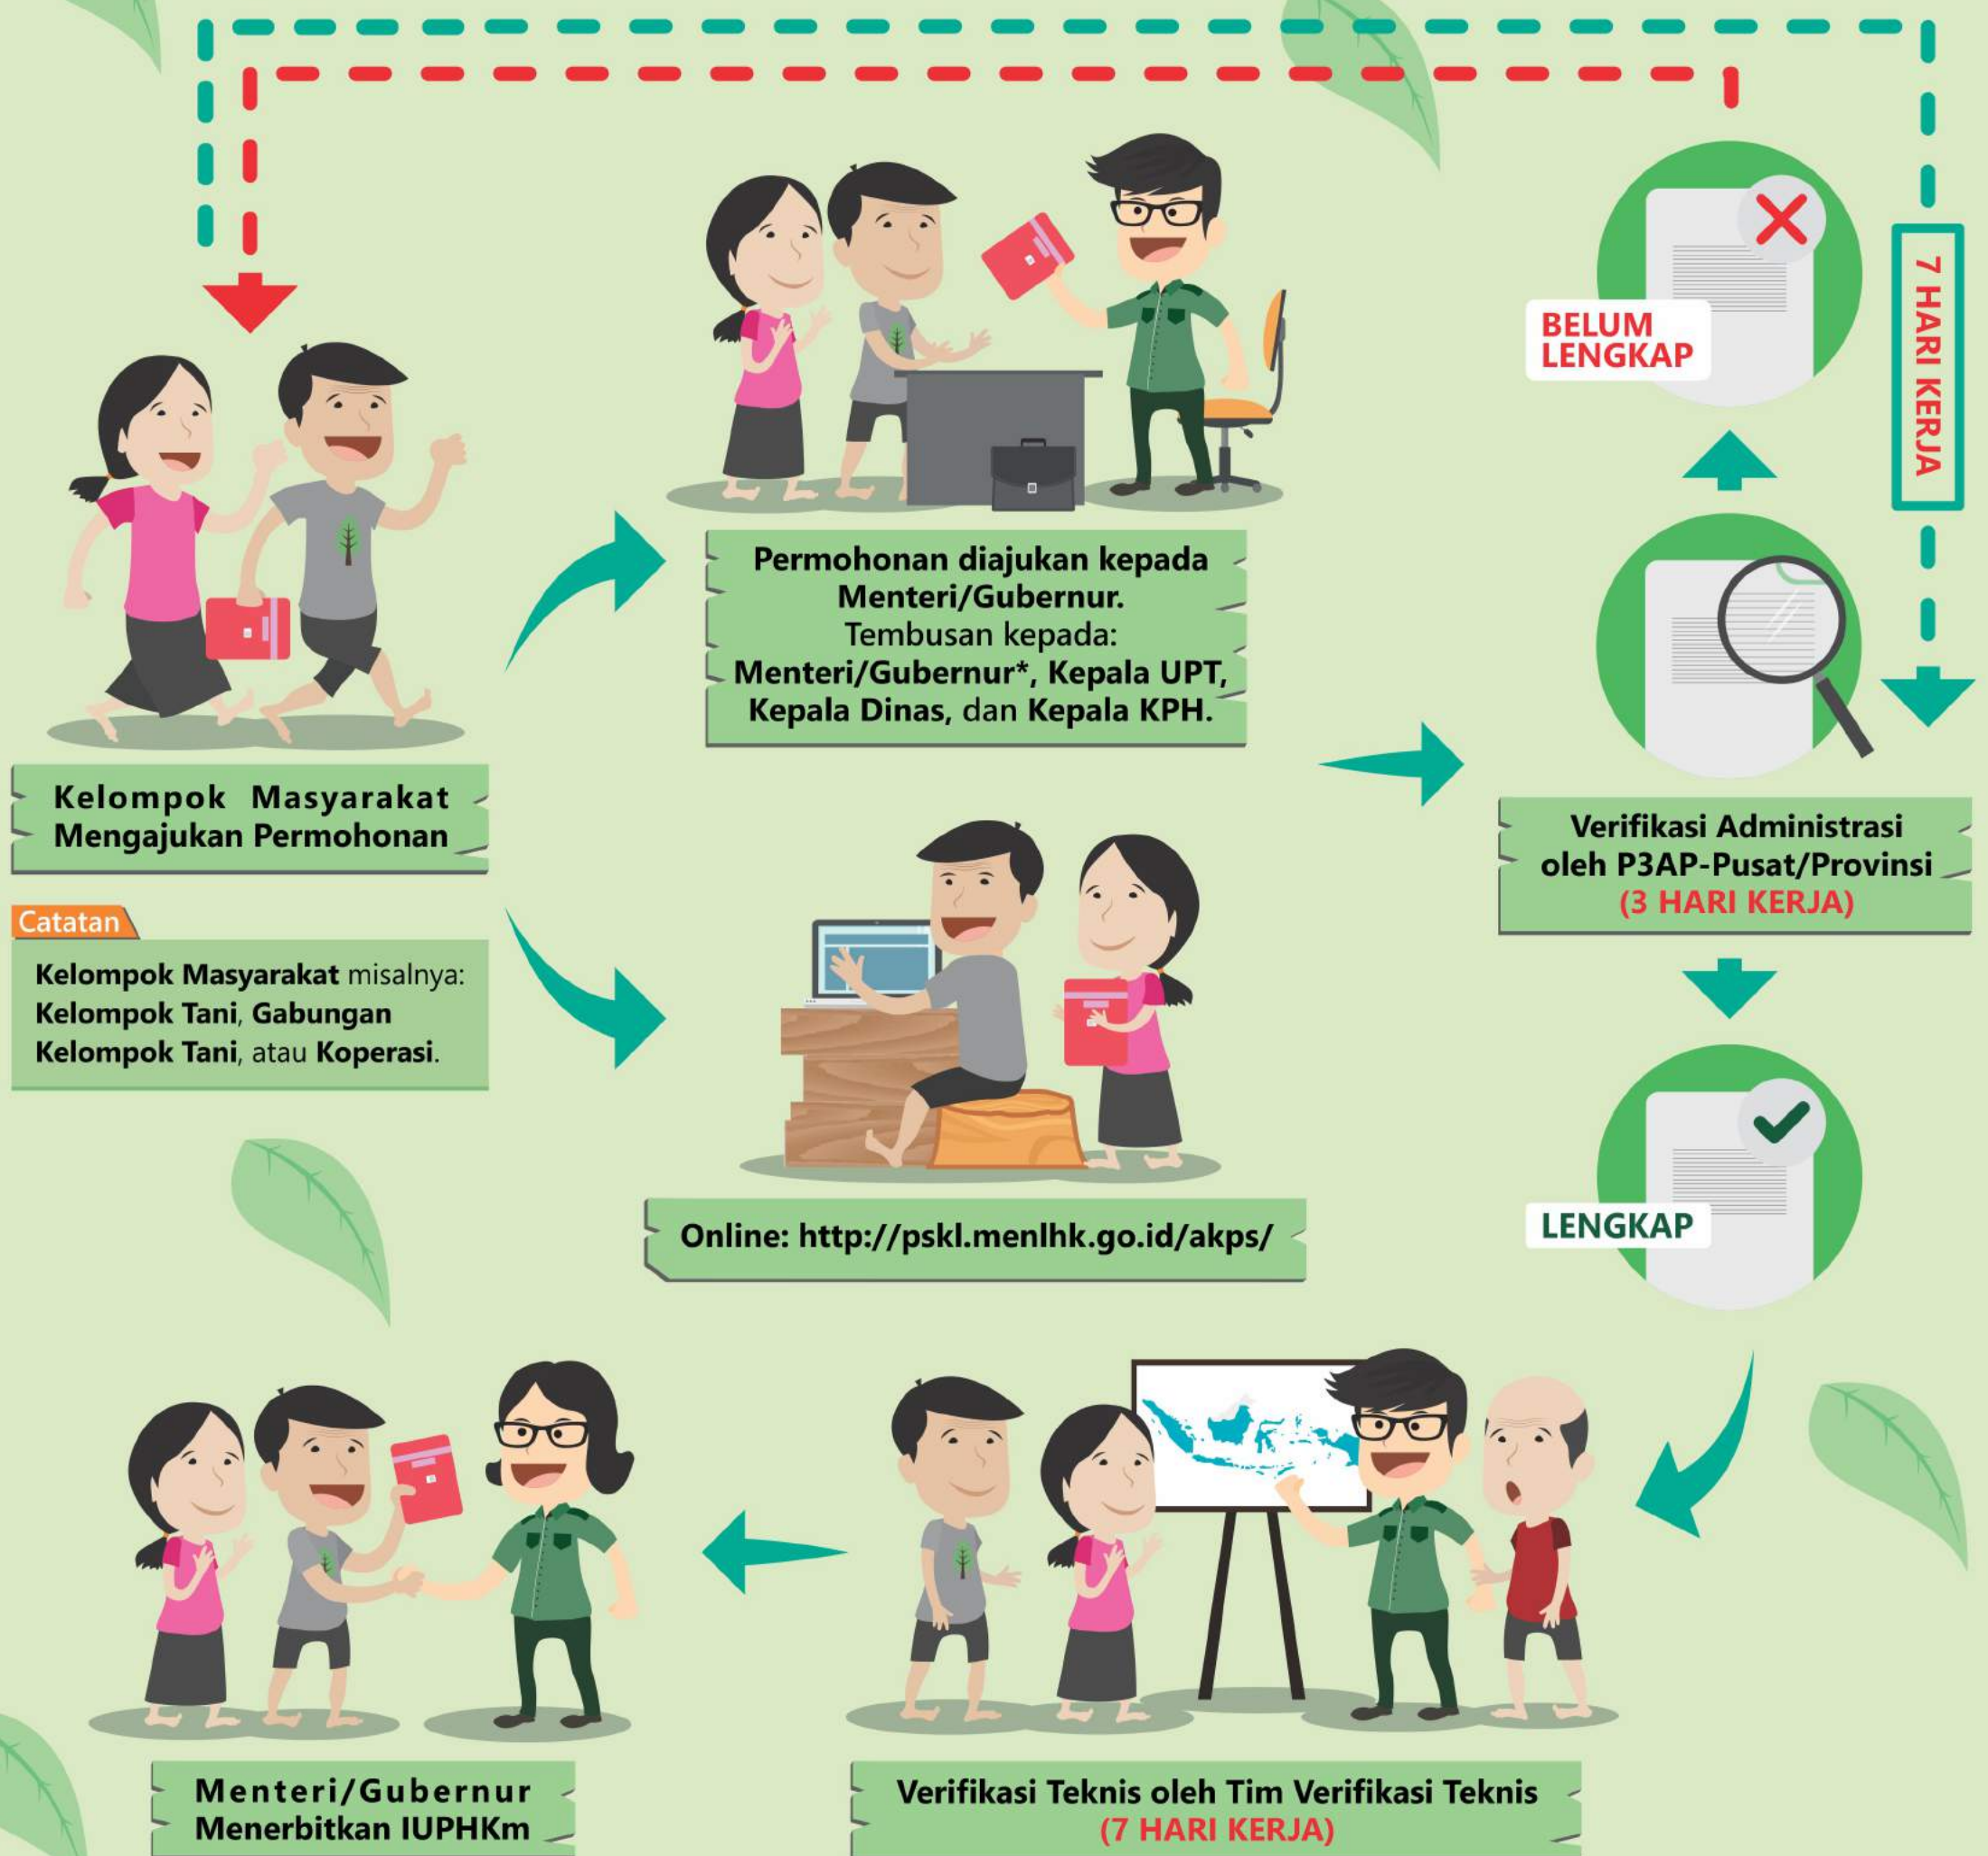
7 HARI KERJA

BELUM LENGKAP

Kelompok Masyarakat Mengajukan Permohonan

Catatan

Kelompok Masyarakat misalnya: Kelompok Tani, Gabungan Kelompok Tani, atau Koperasi.

Permohonan diajukan kepada Menteri/Gubernur. Tembusan kepada: Menteri/Gubernur*, Kepala UPT, Kepala Dinas, dan Kepala KPH.

Online: http://pskl.menlhk.go.id/akps/

Verifikasi Administrasi oleh P3AP-Pusat/Provinsi (3 HARI KERJA)

LENGKAP

Verifikasi Teknis oleh Tim Verifikasi Teknis (7 HARI KERJA)

Menteri/Gubernur Menerbitkan IUPHKm